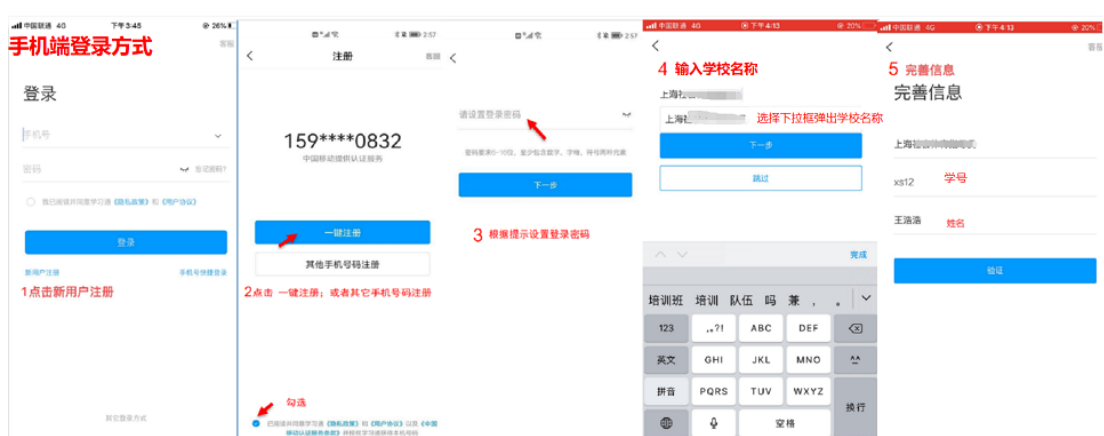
中国联通 4G 下午3:45 26%
手机端登录方式
客服
登录
手机号
密码 忘记密码?
我已阅读并同意学习通《隐私政策》和《用户协议》
登录
新用户注册
手机号快捷登录
1点击新用户注册
其它登录方式

2:57
注册
客服
159****0832
中国移动提供认证服务
一键注册
其他手机号码注册
2点击 一键注册；或者其它手机号码注册
勾选
已阅读并同意学习通《隐私政策》和《用户协议》以及《中国移动认证服务条款》 并授权学习通获得本机号码

2:57
请设置登录密码
密码要求6~16位，至少包含数字、字母、符号两种元素
下一步
3 根据提示设置登录密码

中国联通 4G 下午4:13 20%
4 输入学校名称
上海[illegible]
上海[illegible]
选择下拉框弹出学校名称
下一步
跳过
完成
培训班 培训 队伍 吗 兼 ，。
123 ,.?! ABC DEF
英文 GHI JKL MNO ^^
拼音 PQRS TUV WXYZ
换行
空格

中国联通 4G 下午4:13 20%
客服
5 完善信息
完善信息
上海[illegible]
xs12 学号
王浩浩 姓名
验证